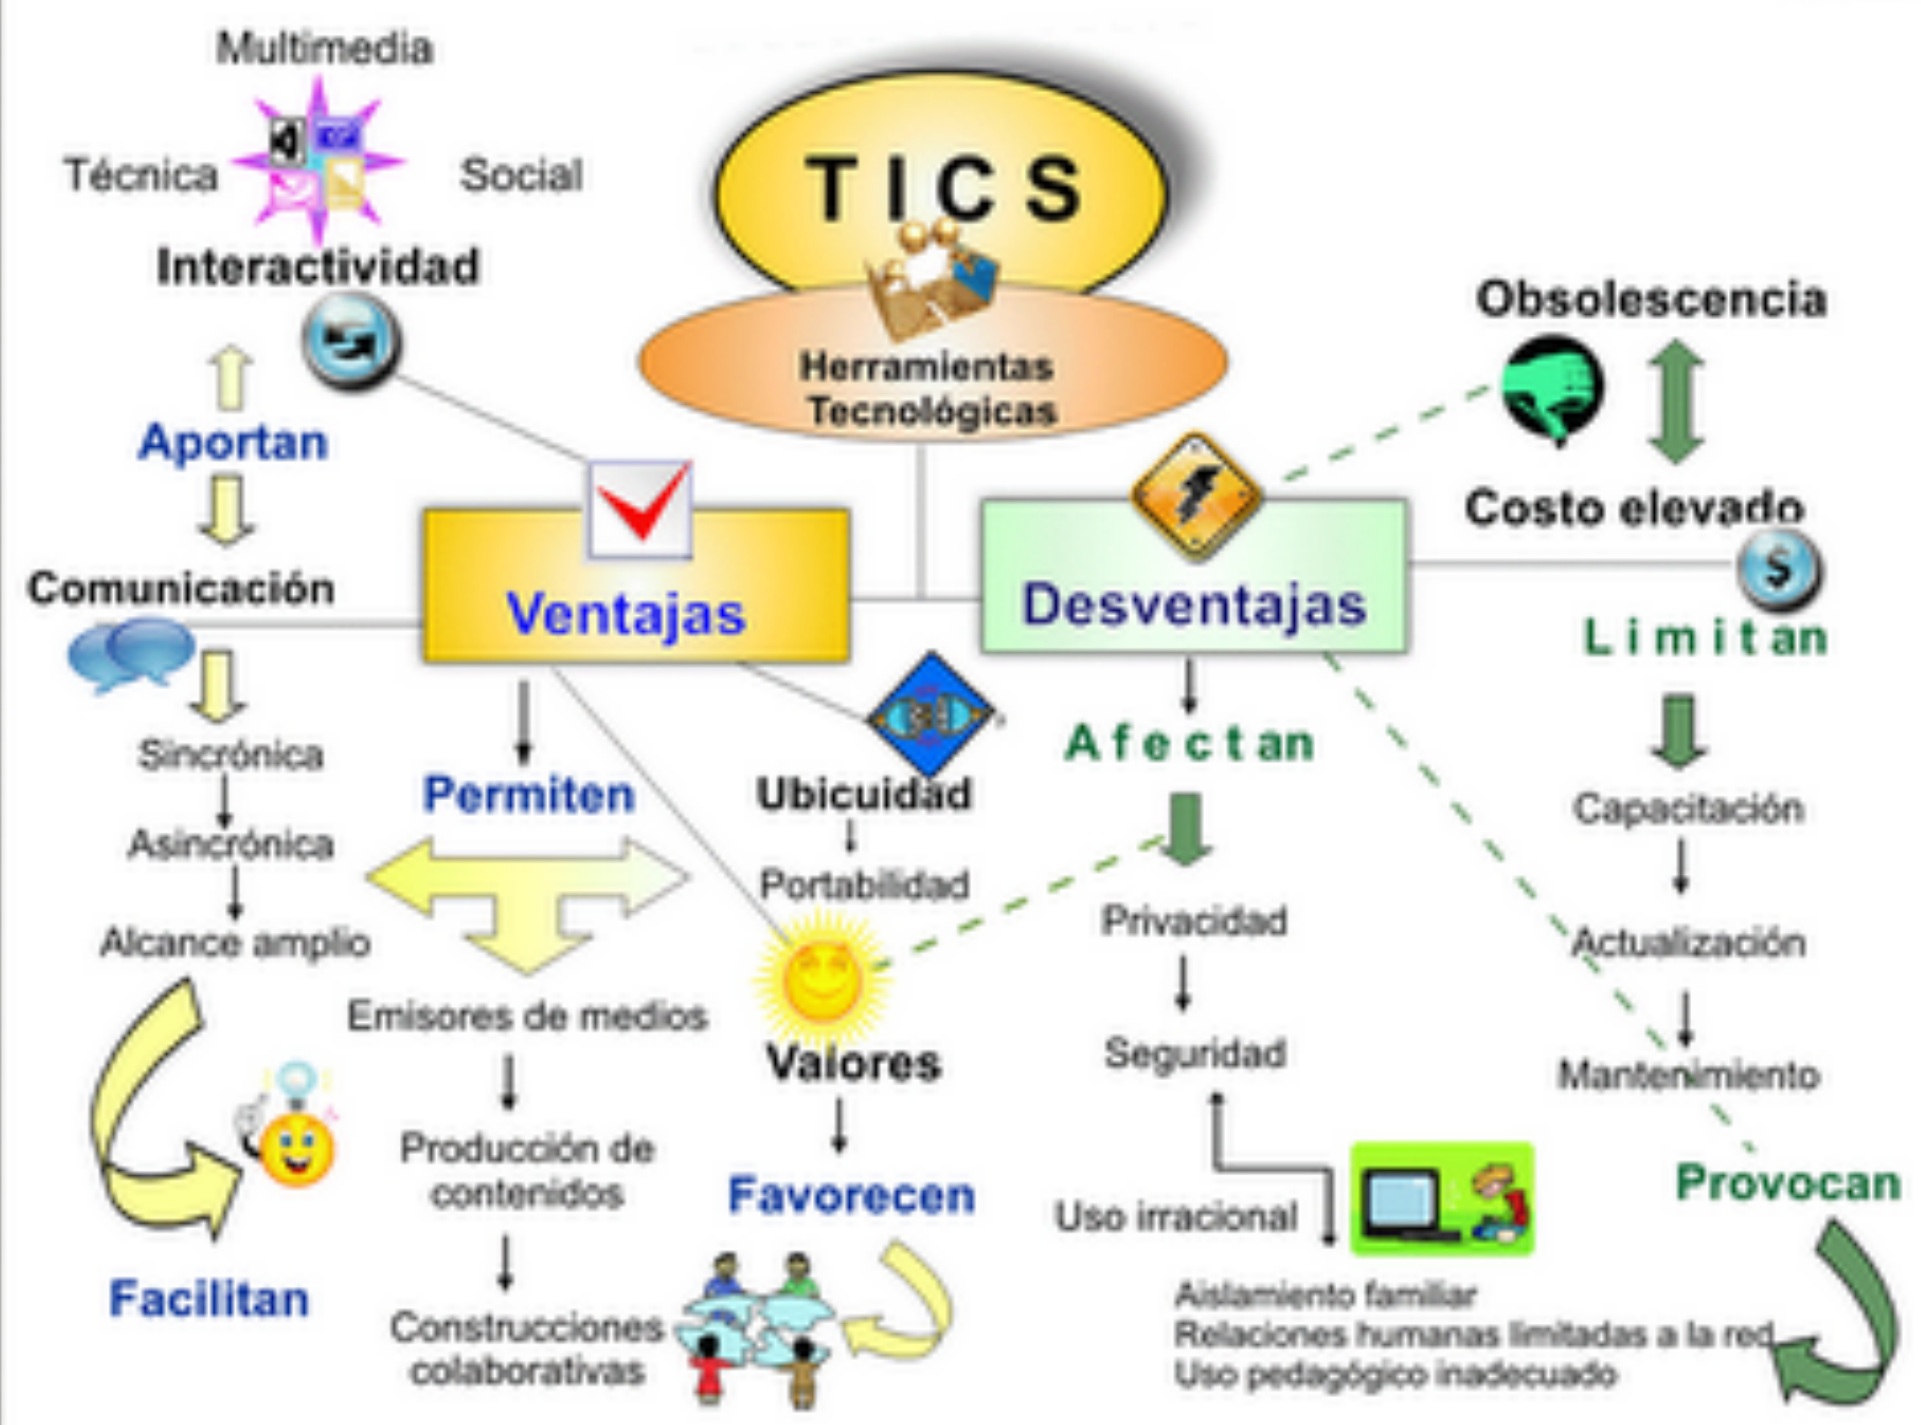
TICS

Herramientas Tecnológicas

Multimedia

Técnica

Social

Interactividad

Aportan

Comunicación

Sincrónica

Asincrónica

Alcance amplio

Facilitan

Ventajas

Permiten

Emisores de medios

Producción de contenidos

Construcciones colaborativas

Ubicuidad

Portabilidad

Valores

Favorecen

Desventajas

Afectan

Privacidad

Seguridad

Uso irracional

Aislamiento familiar
Relaciones humanas limitadas a la red
Uso pedagógico inadecuado

Obsolescencia

Costo elevado

Limitan

Capacitación

Actualización

Mantenimiento

Provocan